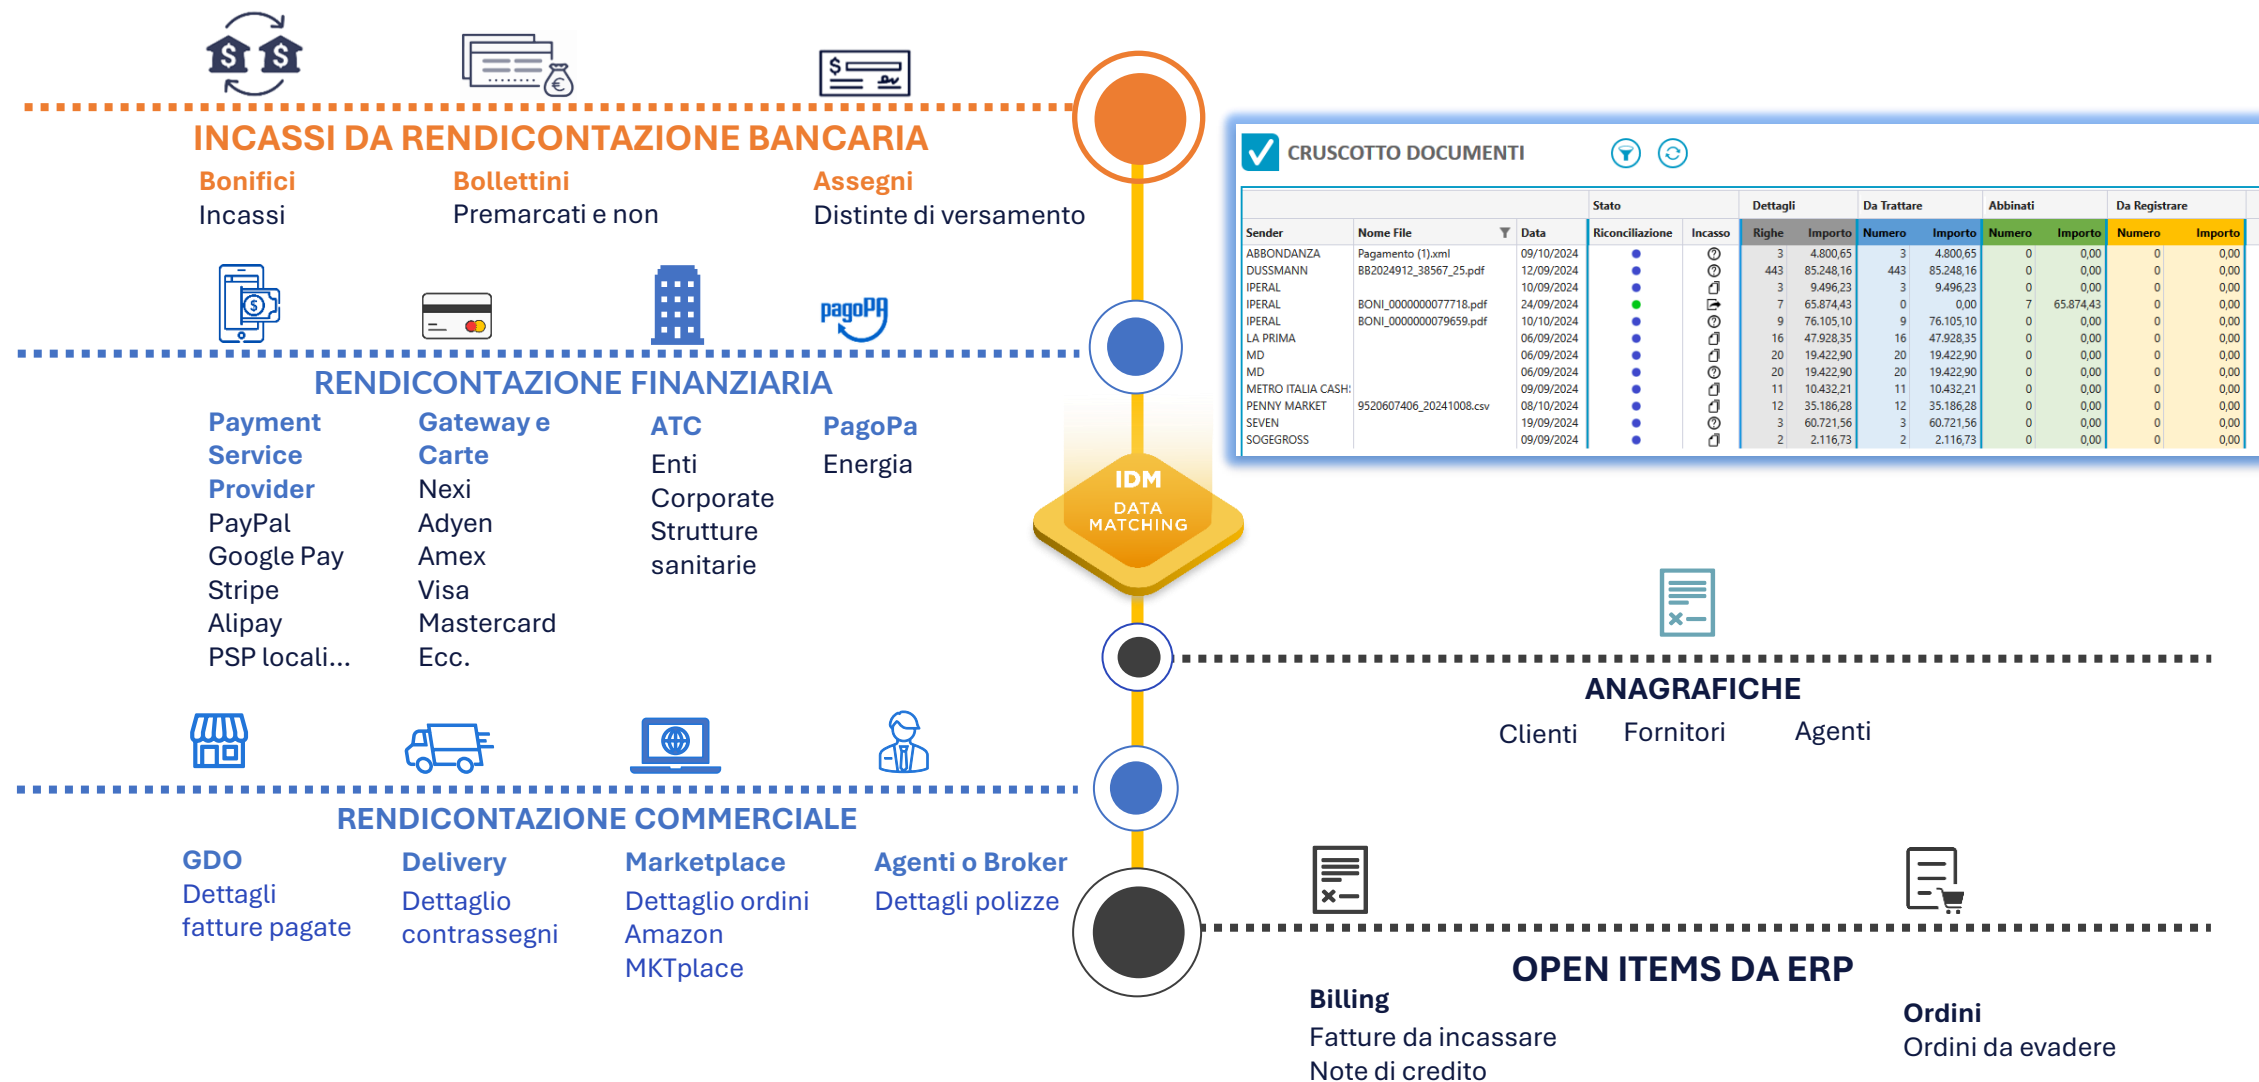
INCASSI DA RENDICONTAZIONE BANCARIA

Bonifici
Incassi

Bollettini
Premarcati e non

Assegni
Distinte di versamento

pagoPA

RENDICONTAZIONE FINANZIARIA

Payment Service Provider
PayPal
Google Pay
Stripe
Alipay
PSP locali...

Gateway e Carte
Nexi
Adyen
Amex
Visa
Mastercard
Ecc.

ATC
Enti
Corporate
Strutture sanitarie

PagoPa
Energia

IDM
DATA MATCHING

CRUSCOTTO DOCUMENTI

| Sender | Nome File | Data | Stato Riconciliazione | Incasso | Dettagli Righe | Importo | Da Trattare Numero | Importo | Abbinati Numero | Importo | Da Registrare Numero | Importo |
|---|---|---|---|---|---|---|---|---|---|---|---|---|
| ABBONDANZA | Pagamento (1).xml | 09/10/2024 | | | 3 | 4.800,65 | 3 | 4.800,65 | 0 | 0,00 | 0 | 0,00 |
| DUSSMANN | BB2024912_38567_25.pdf | 12/09/2024 | | | 443 | 85.248,16 | 443 | 85.248,16 | 0 | 0,00 | 0 | 0,00 |
| IPERAL | | 10/09/2024 | | | 3 | 9.496,23 | 3 | 9.496,23 | 0 | 0,00 | 0 | 0,00 |
| IPERAL | BONI_0000000077718.pdf | 24/09/2024 | | | 7 | 65.874,43 | 0 | 0,00 | 7 | 65.874,43 | 0 | 0,00 |
| IPERAL | BONI_0000000079659.pdf | 10/10/2024 | | | 9 | 76.105,10 | 9 | 76.105,10 | 0 | 0,00 | 0 | 0,00 |
| LA PRIMA | | 06/09/2024 | | | 16 | 47.928,35 | 16 | 47.928,35 | 0 | 0,00 | 0 | 0,00 |
| MD | | 06/09/2024 | | | 20 | 19.422,90 | 20 | 19.422,90 | 0 | 0,00 | 0 | 0,00 |
| MD | | 06/09/2024 | | | 20 | 19.422,90 | 20 | 19.422,90 | 0 | 0,00 | 0 | 0,00 |
| METRO ITALIA CASH | | 09/09/2024 | | | 11 | 10.432,21 | 11 | 10.432,21 | 0 | 0,00 | 0 | 0,00 |
| PENNY MARKET | 9520607406_20241008.csv | 08/10/2024 | | | 12 | 35.186,28 | 12 | 35.186,28 | 0 | 0,00 | 0 | 0,00 |
| SEVEN | | 19/09/2024 | | | 3 | 60.721,56 | 3 | 60.721,56 | 0 | 0,00 | 0 | 0,00 |
| SOGEGROSS | | 09/09/2024 | | | 2 | 2.116,73 | 2 | 2.116,73 | 0 | 0,00 | 0 | 0,00 |

ANAGRAFICHE
Clienti Fornitori Agenti

RENDICONTAZIONE COMMERCIALE

GDO
Dettagli fatture pagate

Delivery
Dettaglio contrassegni

Marketplace
Dettaglio ordini Amazon MKTplace

Agenti o Broker
Dettagli polizze

OPEN ITEMS DA ERP

Billing
Fatture da incassare
Note di credito

Ordini
Ordini da evadere